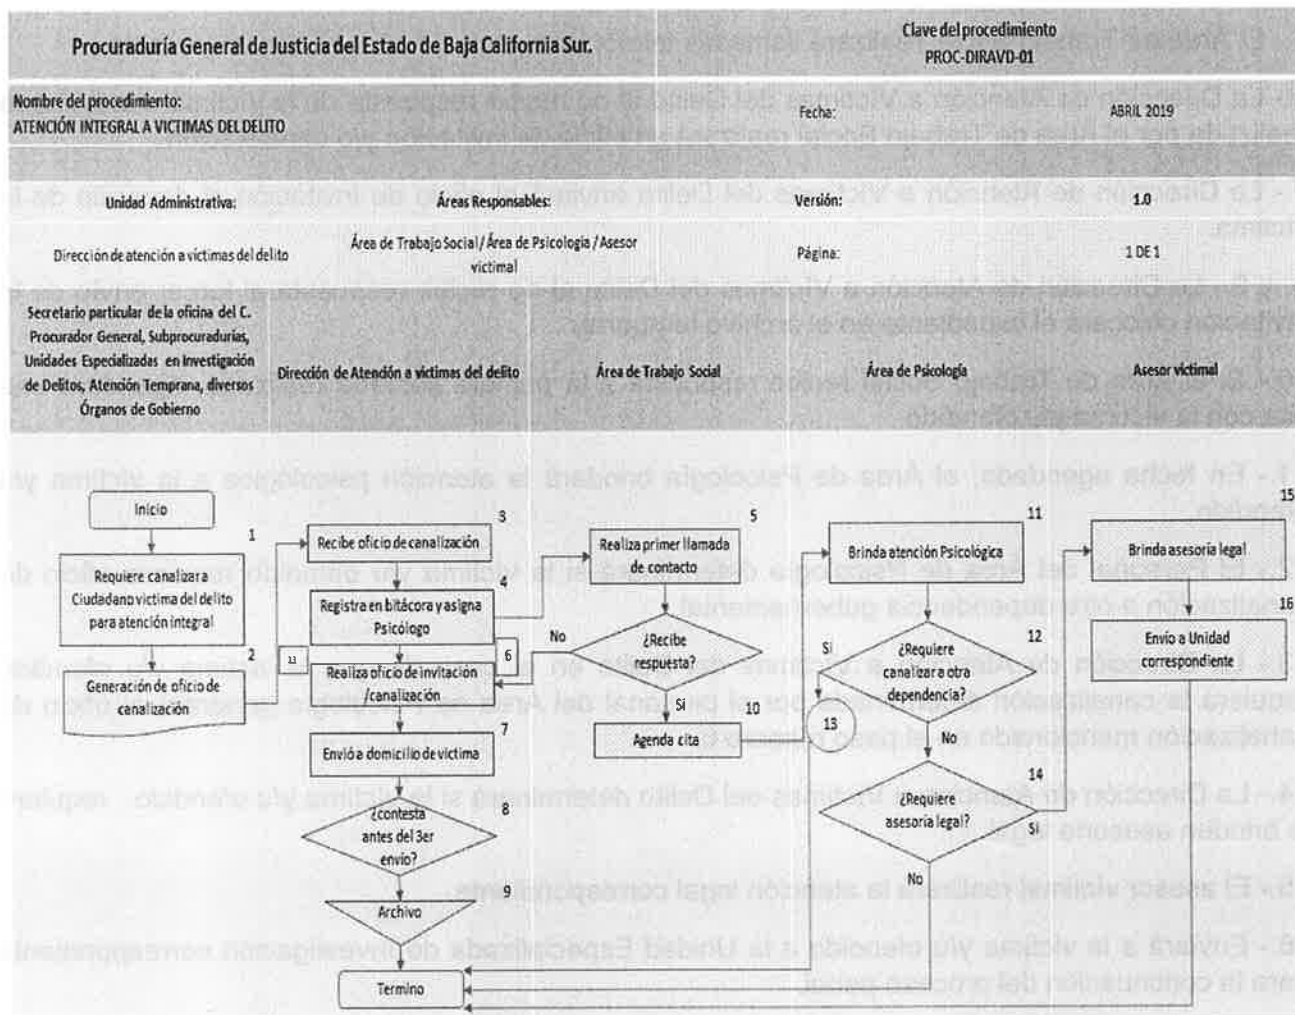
Procuraduría General de Justicia del Estado de Baja California Sur.

Clave del procedimiento
PROC-DIRAVD-01

Nombre del procedimiento:
ATENCIÓN INTEGRAL A VICTIMAS DEL DELITO

Fecha:

ABRIL 2019

Unidad Administrativa:

Áreas Responsables:

Versión:

1.0

Dirección de atención a victimas del delito

Área de Trabajo Social / Área de Psicología / Asesor victimal

Página:

1 DE 1

Secretario particular de la oficina del C. Procurador General, Subprocuradurías, Unidades Especializadas en Investigación de Delitos, Atención Temprana, diversos Órganos de Gobierno

Dirección de Atendón a víctimas del delito

Área de Trabajo Social

Área de Psicología

Asesor victimal

Inicio

1

Requiere canalizar a Ciudadano victima del delito para atención integral

2

Generación de oficio de canalización

3

Recibe oficio de canalización

4

Registra en bitácora y asigna Psicólogo

11

Realiza oficio de invitación /canalización

6

7

Envió a domicilio de victima

8

¿contesta antes del 3er envio?

9

Archivo

Termino

5

Realiza primer llamada de contacto

No

¿Recibe respuesta?

Si

10

Agenda cita

11

Brinda atención Psicológica

Si

12

¿Requiere canalizar a otra dependencia?

13

No

14

¿Requiere asesoría legal?

Si

No

15

Brinda asesoría legal

16

Envío a Unidad correspondiente